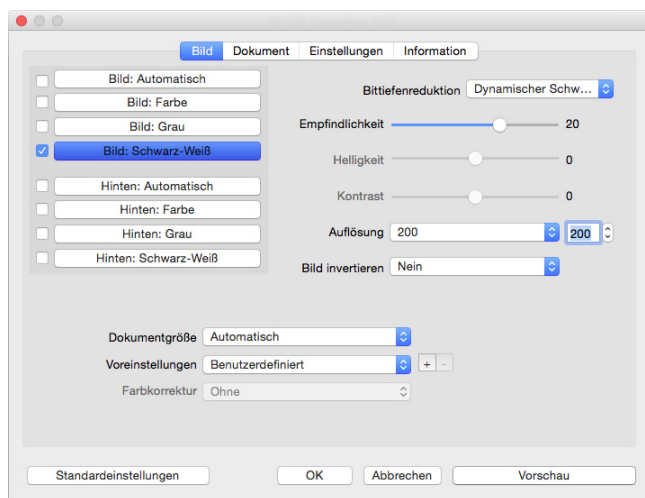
Bild | Dokument | Einstellungen | Information

Bild: Automatisch
Bild: Farbe
Bild: Grau
Bild: Schwarz-Weiß
Hinten: Automatisch
Hinten: Farbe
Hinten: Grau
Hinten: Schwarz-Weiß

Bittiefenreduktion Dynamischer Schw...
Empfindlichkeit 20
Helligkeit 0
Kontrast 0
Auflösung 200 200
Bild invertieren Nein

Dokumentgröße Automatisch
Voreinstellungen Benutzerdefiniert + -
Farbkorrektur Ohne

Standardeinstellungen
OK
Abbrechen
Vorschau